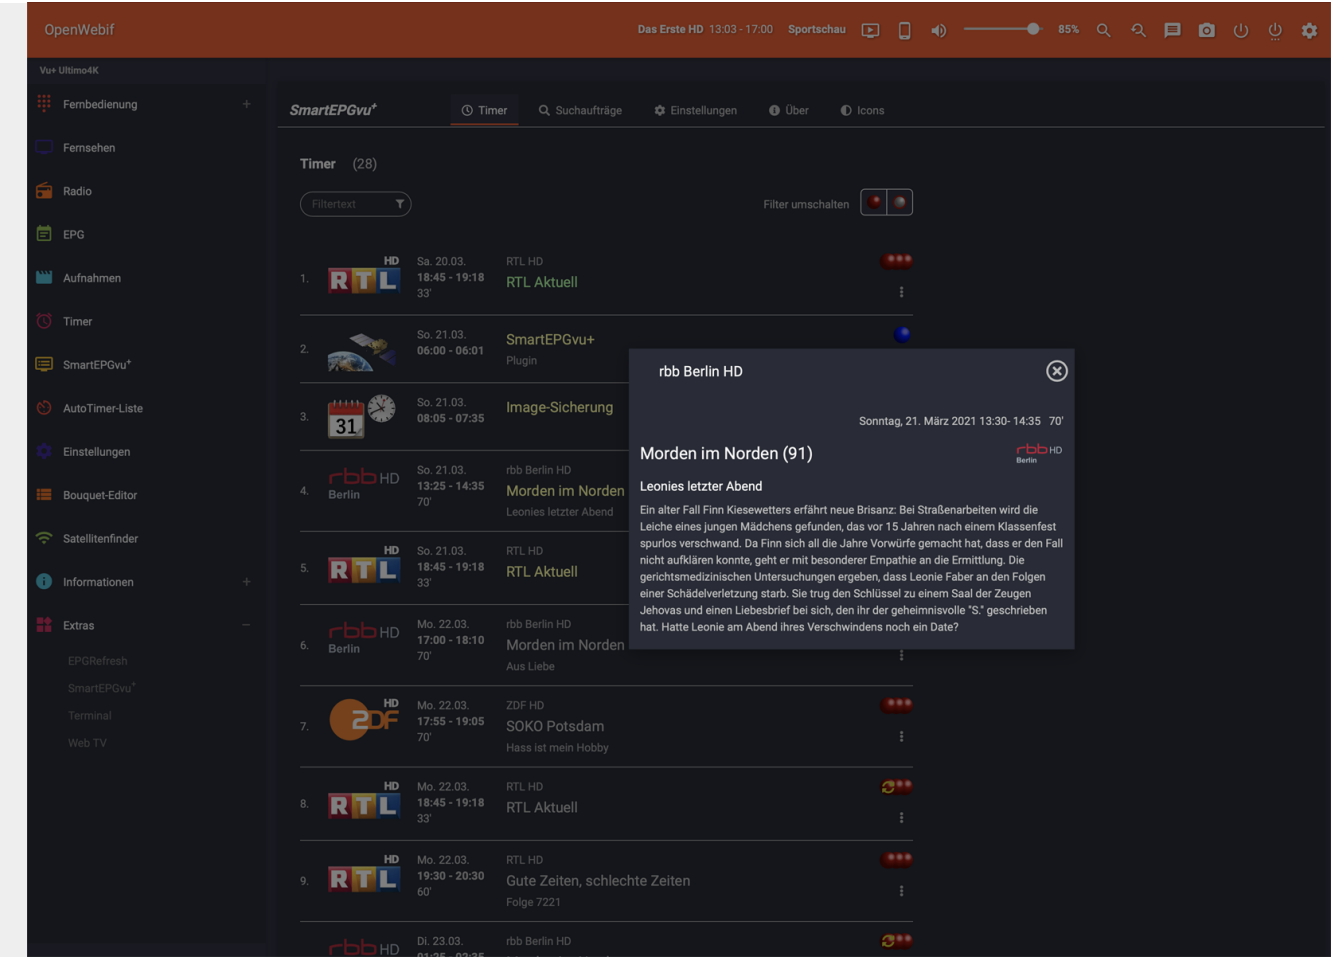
OpenWebif

Das Erste HD 13:03 - 17:00 Sportschau 85%

Vu+ Ultimo4K

Fernbedienung +
Fernsehen
Radio
EPG
Aufnahmen
Timer
SmartEPGvu+
AutoTimer-Liste
Einstellungen
Bouquet-Editor
Satellitenfinder
Informationen +
Extras −
EPGRefresh
SmartEPGvu+
Terminal
Web TV

SmartEPGvu+

Timer Suchaufträge Einstellungen Über Icons

Timer (28)

Filtertext

Filter umschalten

1. HD RTL Sa. 20.03. 18:45 - 19:18 33' RTL HD RTL Aktuell

2. So. 21.03. 06:00 - 06:01 SmartEPGvu+ Plugin

3. 31 So. 21.03. 08:05 - 07:35 Image-Sicherung

4. rbb HD Berlin So. 21.03. 13:25 - 14:35 70' rbb Berlin HD Morden im Norden Leonies letzter Abend

5. HD RTL So. 21.03. 18:45 - 19:18 33' RTL HD RTL Aktuell

6. rbb HD Berlin Mo. 22.03. 17:00 - 18:10 70' rbb Berlin HD Morden im Norden Aus Liebe

7. HD ZDF Mo. 22.03. 17:55 - 19:05 70' ZDF HD SOKO Potsdam Hass ist mein Hobby

8. HD RTL Mo. 22.03. 18:45 - 19:18 33' RTL HD RTL Aktuell

9. HD RTL Mo. 22.03. 19:30 - 20:30 60' RTL HD Gute Zeiten, schlechte Zeiten Folge 7221

rbb HD Di. 23.03. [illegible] rbb Berlin HD

rbb Berlin HD

Sonntag, 21. März 2021 13:30- 14:35 70'

Morden im Norden (91)

rbb HD Berlin

Leonies letzter Abend

Ein alter Fall Finn Kiesewetters erfährt neue Brisanz: Bei Straßenarbeiten wird die Leiche eines jungen Mädchens gefunden, das vor 15 Jahren nach einem Klassenfest spurlos verschwand. Da Finn sich all die Jahre Vorwürfe gemacht hat, dass er den Fall nicht aufklären konnte, geht er mit besonderer Empathie an die Ermittlung. Die gerichtsmedizinischen Untersuchungen ergeben, dass Leonie Faber an den Folgen einer Schädelverletzung starb. Sie trug den Schlüssel zu einem Saal der Zeugen Jehovas und einen Liebesbrief bei sich, den ihr der geheimnisvolle "S." geschrieben hat. Hatte Leonie am Abend ihres Verschwindens noch ein Date?